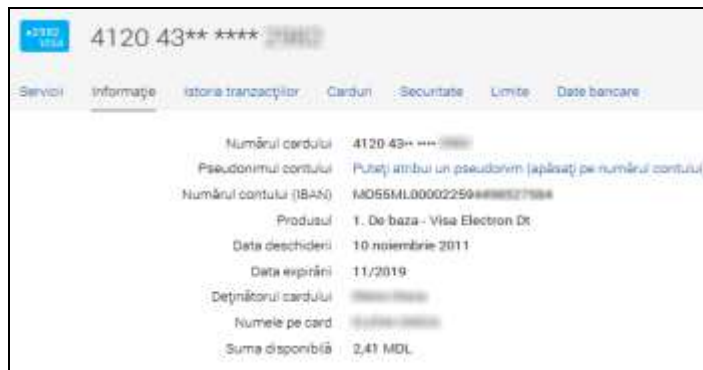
VISA

4120 43** **** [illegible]

Servicii Informație Istoria tranzacțiilor Carduri Securitate Limite Date bancare

| | |
|---|---|
| Numărul cardului | 4120 43** **** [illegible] |
| Pseudonimul contului | Puteți atribui un pseudonim (apăsați pe numărul contului |
| Numărul contului (IBAN) | MD55ML00002259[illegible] |
| Produsul | 1. De baza - Visa Electron Dt |
| Data deschiderii | 10 noiembrie 2011 |
| Data expirării | 11/2019 |
| Deținătorul cardului | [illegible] |
| Numele pe card | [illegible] |
| Suma disponibilă | 2,41 MDL |